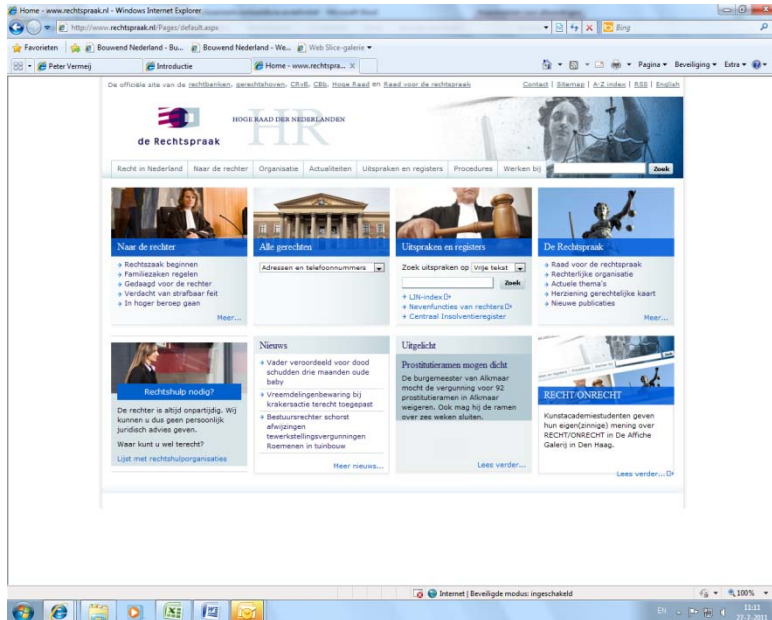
Home - www.rechtspraak.nl - Windows Internet Explorer

http://www.rechtspraak.nl/Pages/default.aspx

Bing

Favorieten | Bouwend Nederland - Bu... | Bouwend Nederland - We... | Web Slice-galerie

Peter Vermeij | Introductie | Home - www.rechtspra...

Pagina ▾ Beveiliging ▾ Extra ▾

De officiële site van de rechtbanken, gerechtshoven, CRvB, CBb, Hoge Raad en Raad voor de rechtspraak

Contact | Sitemap | A-Z index | RSS | English

de Rechtspraak

HOGE RAAD DER NEDERLANDEN

HR

Recht in Nederland | Naar de rechter | Organisatie | Actualiteiten | Uitspraken en registers | Procedures | Werken bij

Zoek

Naar de rechter
Rechtszaak beginnen
Familiezaken regelen
Gedaagd voor de rechter
Verdacht van strafbaar feit
In hoger beroep gaan
Meer...

Alle gerechten
Adressen en telefoonnummers

Uitspraken en registers
Zoek uitspraken op Vrije tekst
Zoek
LJN-index
Nevenfuncties van rechters
Centraal Insolventieregister

De Rechtspraak
Raad voor de rechtspraak
Rechterlijke organisatie
Actuele thema's
Herziening gerechtelijke kaart
Nieuwe publicaties
Meer...

Rechtshulp nodig?
De rechter is altijd onpartijdig. Wij kunnen u dus geen persoonlijk juridisch advies geven.
Waar kunt u wel terecht?
Lijst met rechtshulporganisaties

Nieuws
Vader veroordeeld voor dood schudden drie maanden oude baby
Vreemdelingenbewaring bij krakersactie terecht toegepast
Bestuursrechter schorst afwijzingen tewerkstellingsvergunningen Roemenen in tuinbouw
Meer nieuws...

Uitgelicht
Prostitutieramen mogen dicht
De burgemeester van Alkmaar mocht de vergunning voor 92 prostitutieramen in Alkmaar weigeren. Ook mag hij de ramen over zes weken sluiten.
Lees verder...

RECHT/ONRECHT
Kunstacademiestudenten geven hun eigen(zinnige) mening over RECHT/ONRECHT in De Affiche Galerij in Den Haag.
Lees verder...

Internet | Beveiligde modus: ingeschakeld

100%

EN

11:11
22-7-2011